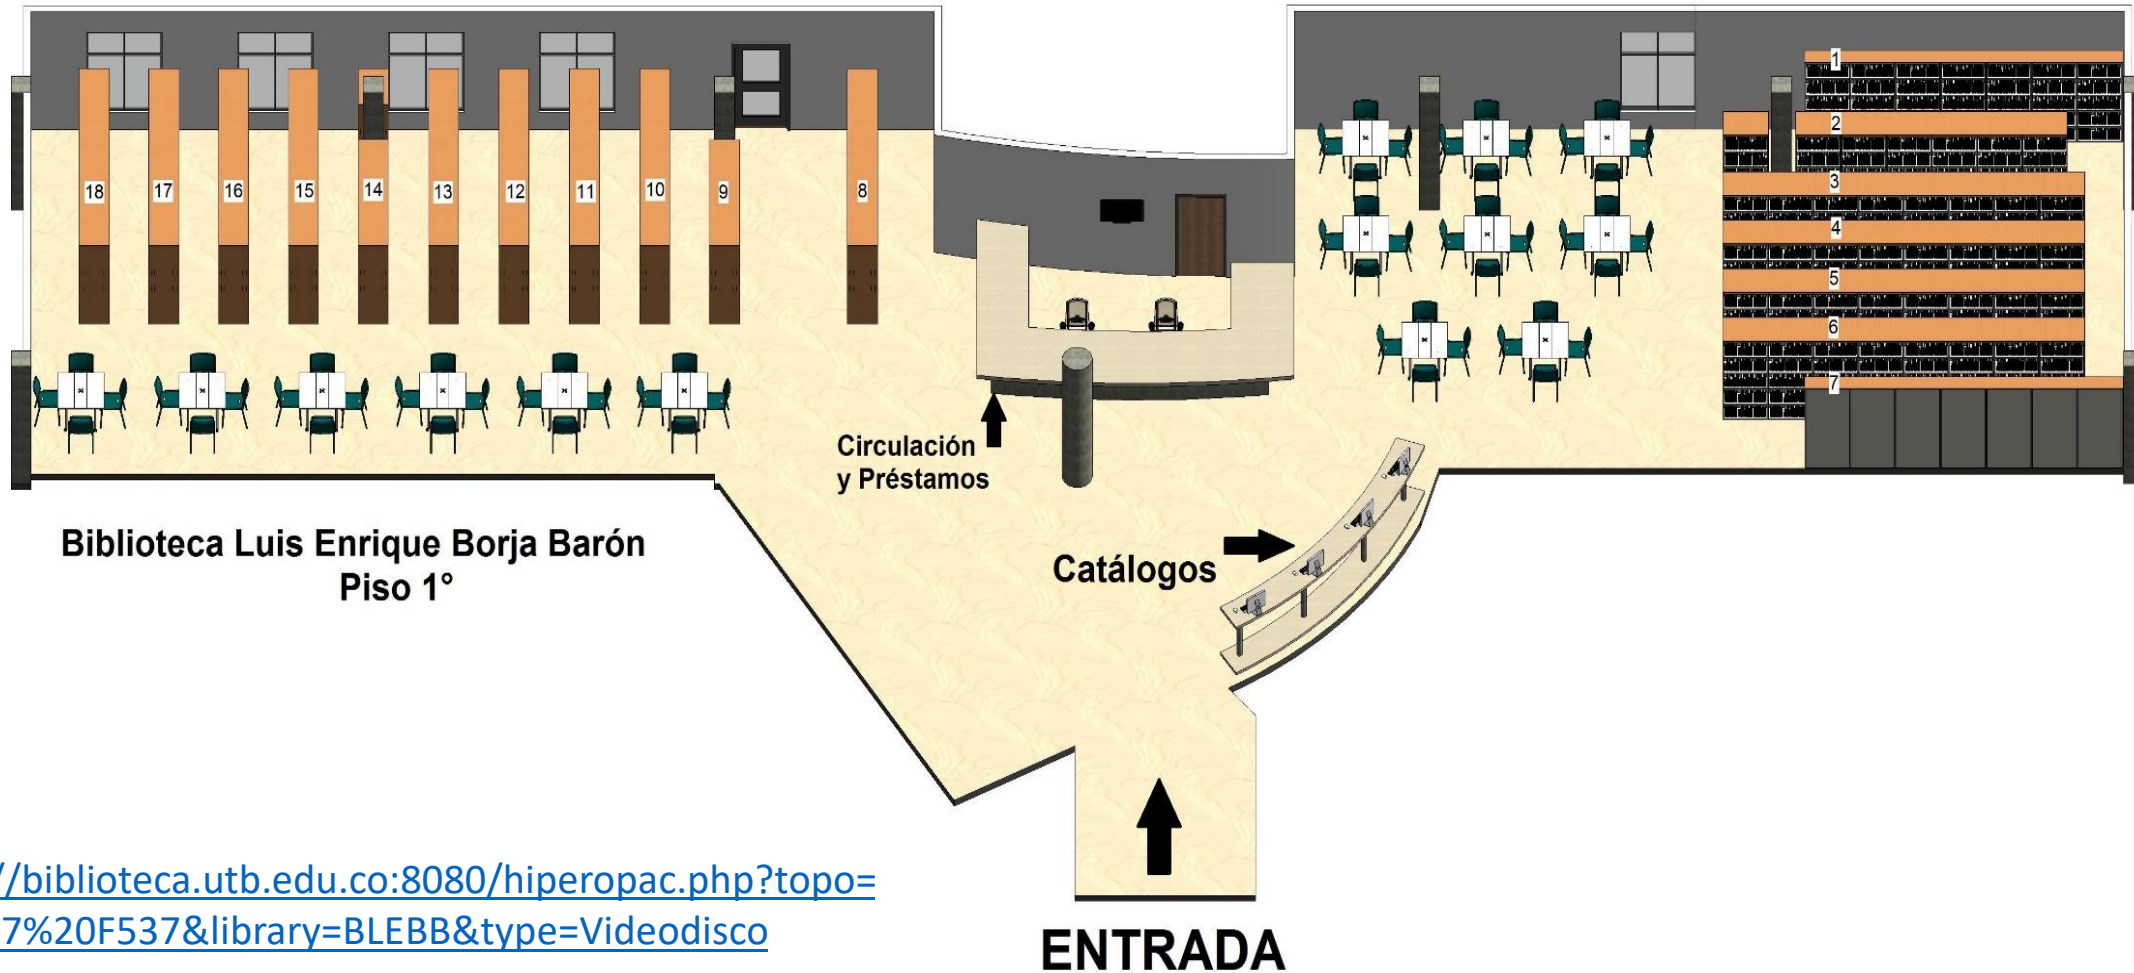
18 17 16 15 14 13 12 11 10 9 8

1
2
3
4
5
6
7

Circulación y Préstamos

Biblioteca Luis Enrique Borja Barón
Piso 1°

Catálogos

/biblioteca.utb.edu.co:8080/hiperopac.php?topo=
7%20F537&library=BLEBB&type=Videodisco

ENTRADA